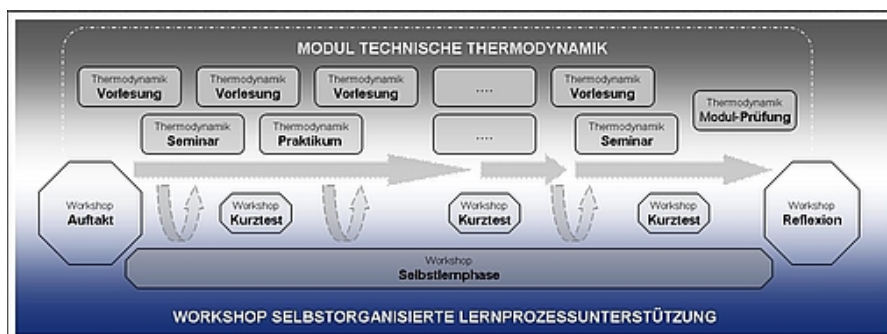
MODUL TECHNISCHE THERMODYNAMIK

Thermodynamik
Vorlesung

Thermodynamik
Vorlesung

Thermodynamik
Vorlesung

....

Thermodynamik
Vorlesung

Thermodynamik
Modul-Prüfung

Thermodynamik
Seminar

Thermodynamik
Praktikum

....

Thermodynamik
Seminar

Workshop
Auftakt

Workshop
Kurztest

Workshop
Kurztest

Workshop
Kurztest

Workshop
Reflexion

Workshop
Selbstlernphase

WORKSHOP SELBSTORGANISIERTE LERNPROZESSUNTERSTÜTZUNG